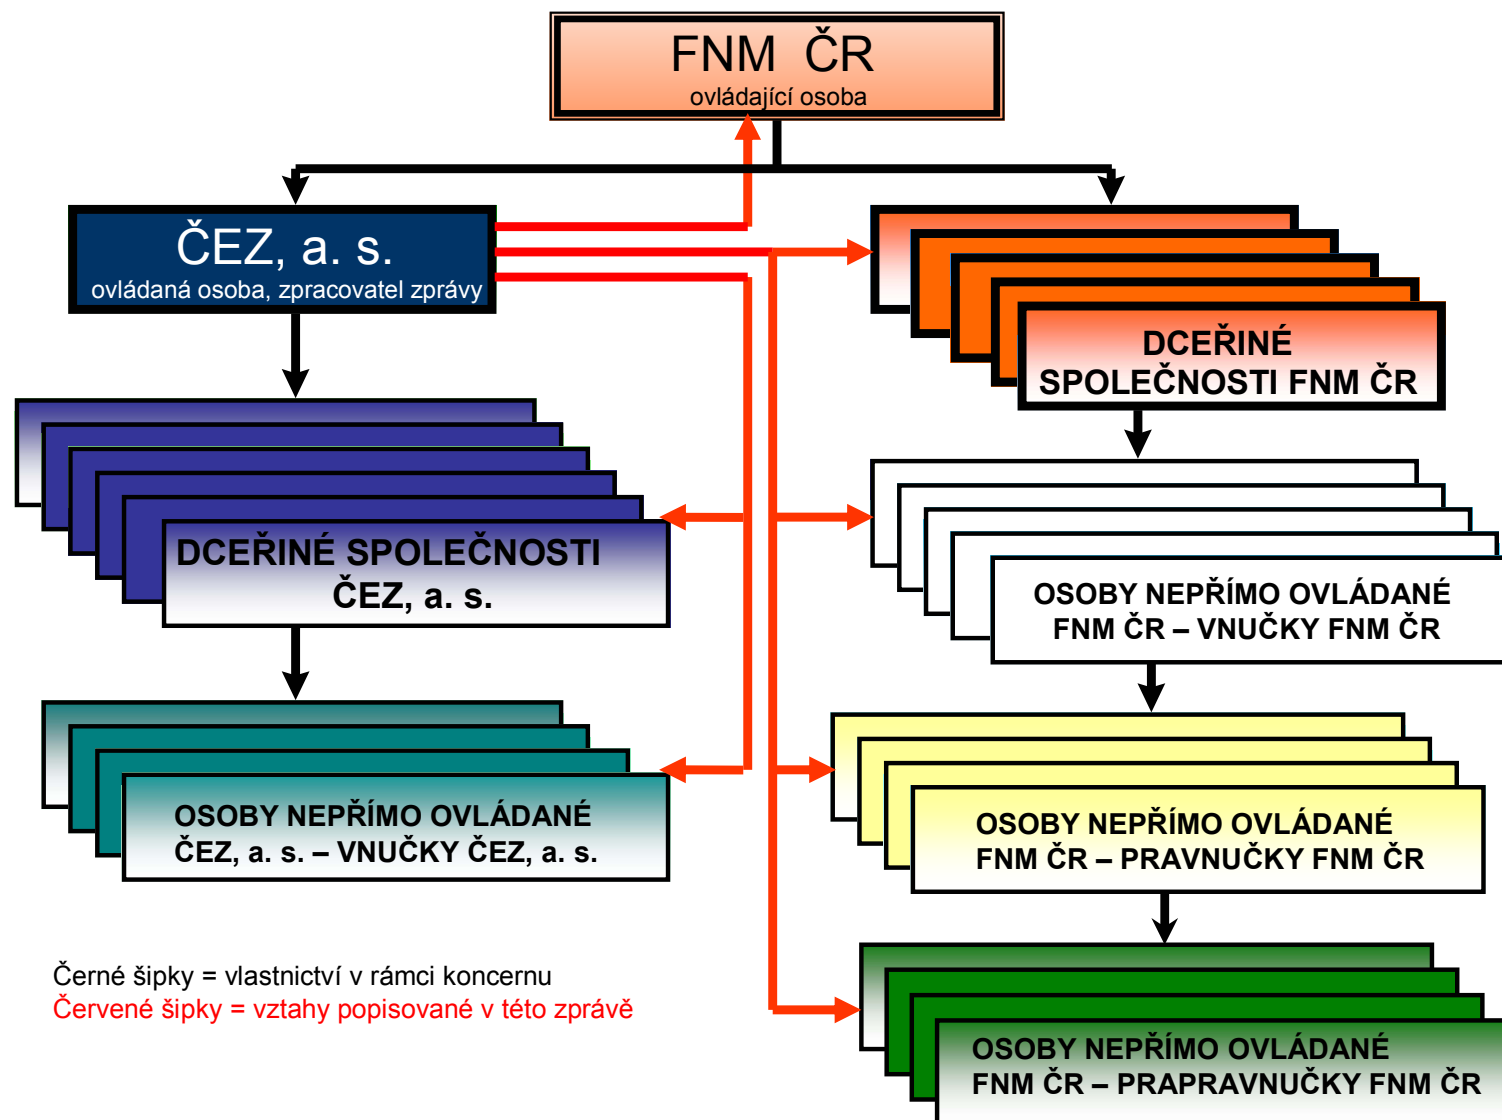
FNM ČR
ovládající osoba

ČEZ, a. s.
ovládaná osoba, zpracovatel zprávy

DCEŘINÉ SPOLEČNOSTI FNM ČR

DCEŘINÉ SPOLEČNOSTI ČEZ, a. s.

OSOBY NEPŘÍMO OVLÁDANÉ FNM ČR – VNUČKY FNM ČR

OSOBY NEPŘÍMO OVLÁDANÉ ČEZ, a. s. – VNUČKY ČEZ, a. s.

OSOBY NEPŘÍMO OVLÁDANÉ FNM ČR – PRAVNUČKY FNM ČR

Černé šipky = vlastnictví v rámci koncernu
Červené šipky = vztahy popisované v této zprávě

OSOBY NEPŘÍMO OVLÁDANÉ FNM ČR – PRAPRAVNUČKY FNM ČR